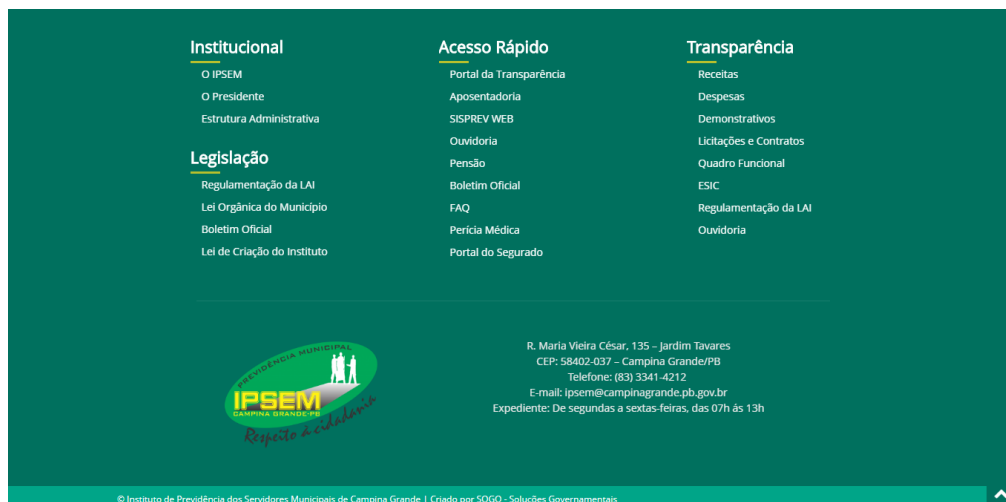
Institucional
O IPSEM
O Presidente
Estrutura Administrativa

Legislação
Regulamentação da LAI
Lei Orgânica do Município
Boletim Oficial
Lei de Criação do Instituto

Acesso Rápido
Portal da Transparência
Aposentadoria
SISPREV WEB
Ouvidoria
Pensão
Boletim Oficial
FAQ
Perícia Médica
Portal do Segurado

Transparência
Receitas
Despesas
Demonstrativos
Licitações e Contratos
Quadro Funcional
ESIC
Regulamentação da LAI
Ouvidoria

PREVIDÊNCIA MUNICIPAL
IPSEM
CAMPINA GRANDE-PB
Respeito à cidadania

R. Maria Vieira César, 135 – Jardim Tavares
CEP: 58402-037 – Campina Grande/PB
Telefone: (83) 3341-4212
E-mail: ipsem@campinagrande.pb.gov.br
Expediente: De segundas a sextas-feiras, das 07h às 13h

© Instituto de Previdência dos Servidores Municipais de Campina Grande | Criado por SOGO - Soluções Governamentais